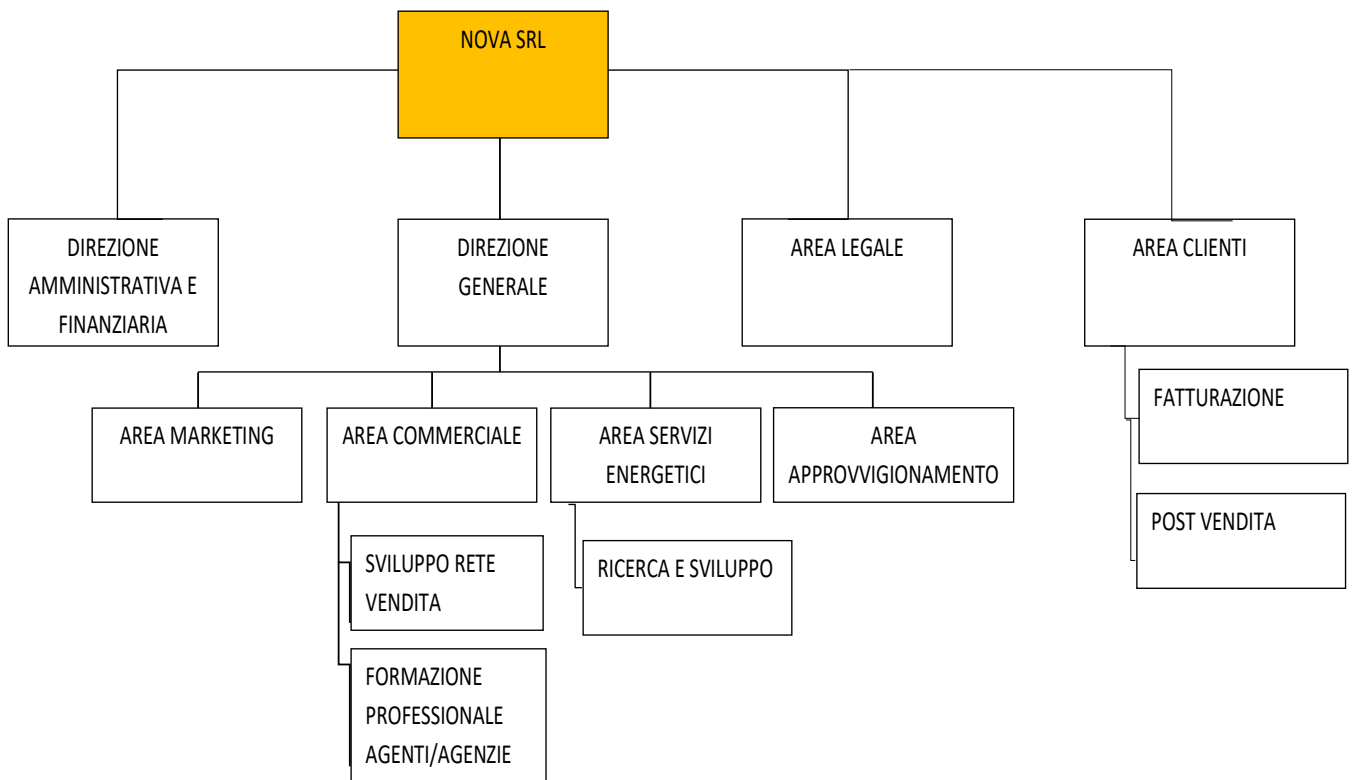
NOVA SRL

DIREZIONE AMMINISTRATIVA E FINANZIARIA

DIREZIONE GENERALE

AREA LEGALE

AREA CLIENTI

AREA MARKETING

AREA COMMERCIALE

AREA SERVIZI ENERGETICI

AREA APPROVVIGIONAMENTO

FATTURAZIONE

POST VENDITA

SVILUPPO RETE VENDITA

RICERCA E SVILUPPO

FORMAZIONE PROFESSIONALE AGENTI/AGENZIE